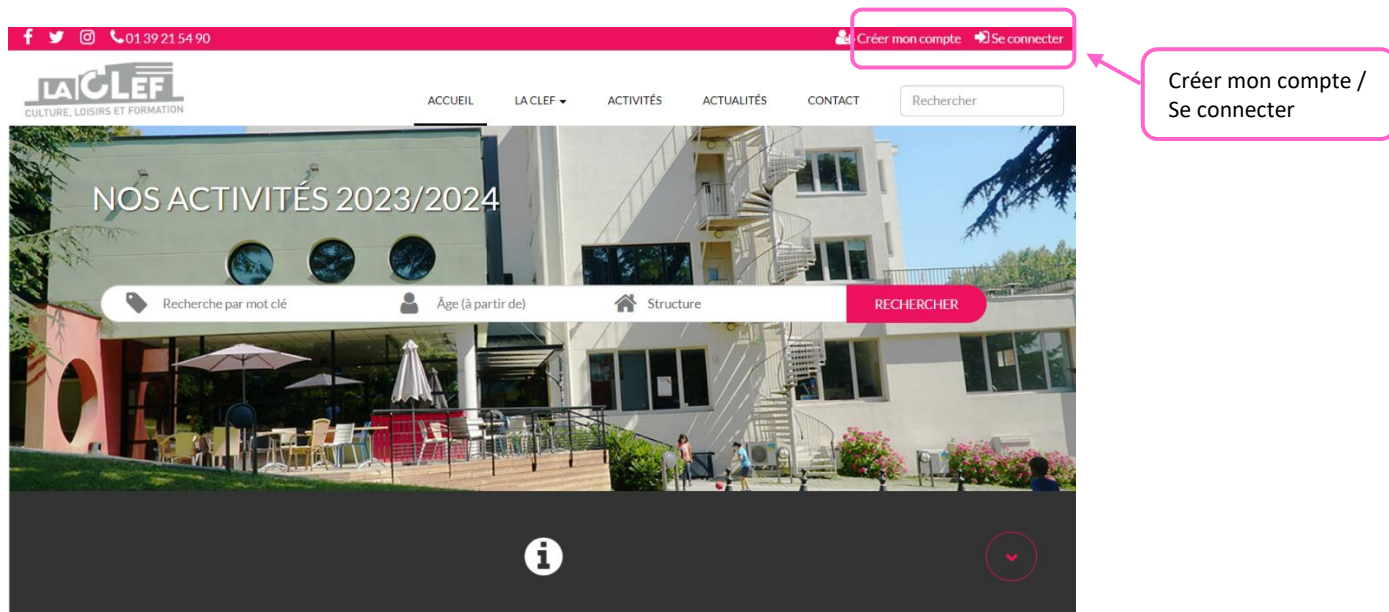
01 39 21 54 90

Créer mon compte Se connecter

Créer mon compte / Se connecter

LA CLEF
CULTURE, LOISIRS ET FORMATION

ACCUEIL LA CLEF ACTIVITÉS ACTUALITÉS CONTACT

Rechercher

NOS ACTIVITÉS 2023/2024

Recherche par mot clé

Âge (à partir de)

Structure

RECHERCHER